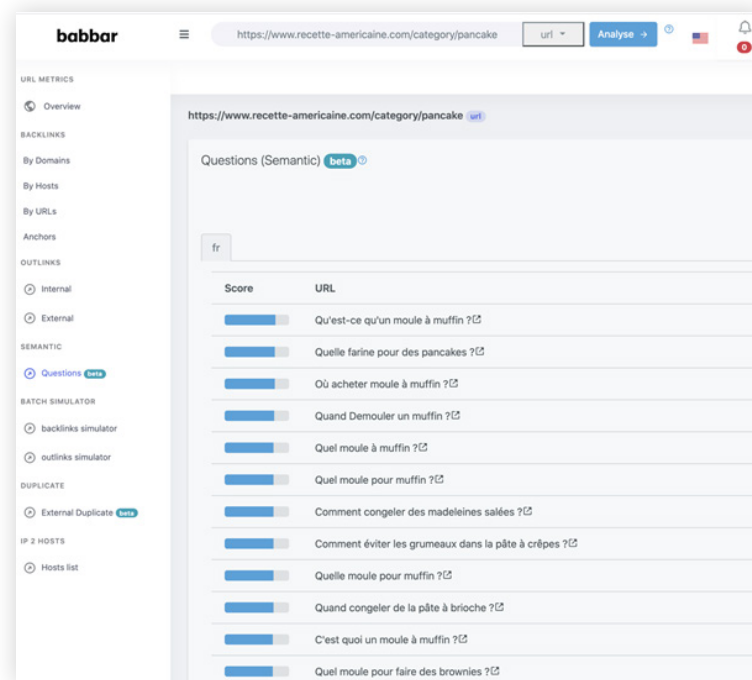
babbar

https://www.recette-americaine.com/category/pancake

url

Analyse →

0

URL METRICS

Overview

BACKLINKS

By Domains

By Hosts

By URLs

Anchors

OUTLINKS

Internal

External

SEMANTIC

Questions beta

BATCH SIMULATOR

backlinks simulator

outlinks simulator

DUPLICATE

External Duplicate beta

IP 2 HOSTS

Hosts list

https://www.recette-americaine.com/category/pancake url

Questions (Semantic) beta

fr

| Score | URL |
|---|---|
| | Qu'est-ce qu'un moule à muffin ? |
| | Quelle farine pour des pancakes ? |
| | Où acheter moule à muffin ? |
| | Quand Demouler un muffin ? |
| | Quel moule à muffin ? |
| | Quel moule pour muffin ? |
| | Comment congeler des madeleines salées ? |
| | Comment éviter les grumeaux dans la pâte à crêpes ? |
| | Quelle moule pour muffin ? |
| | Quand congeler de la pâte à brioche ? |
| | C'est quoi un moule à muffin ? |
| | Quel moule pour faire des brownies ? |